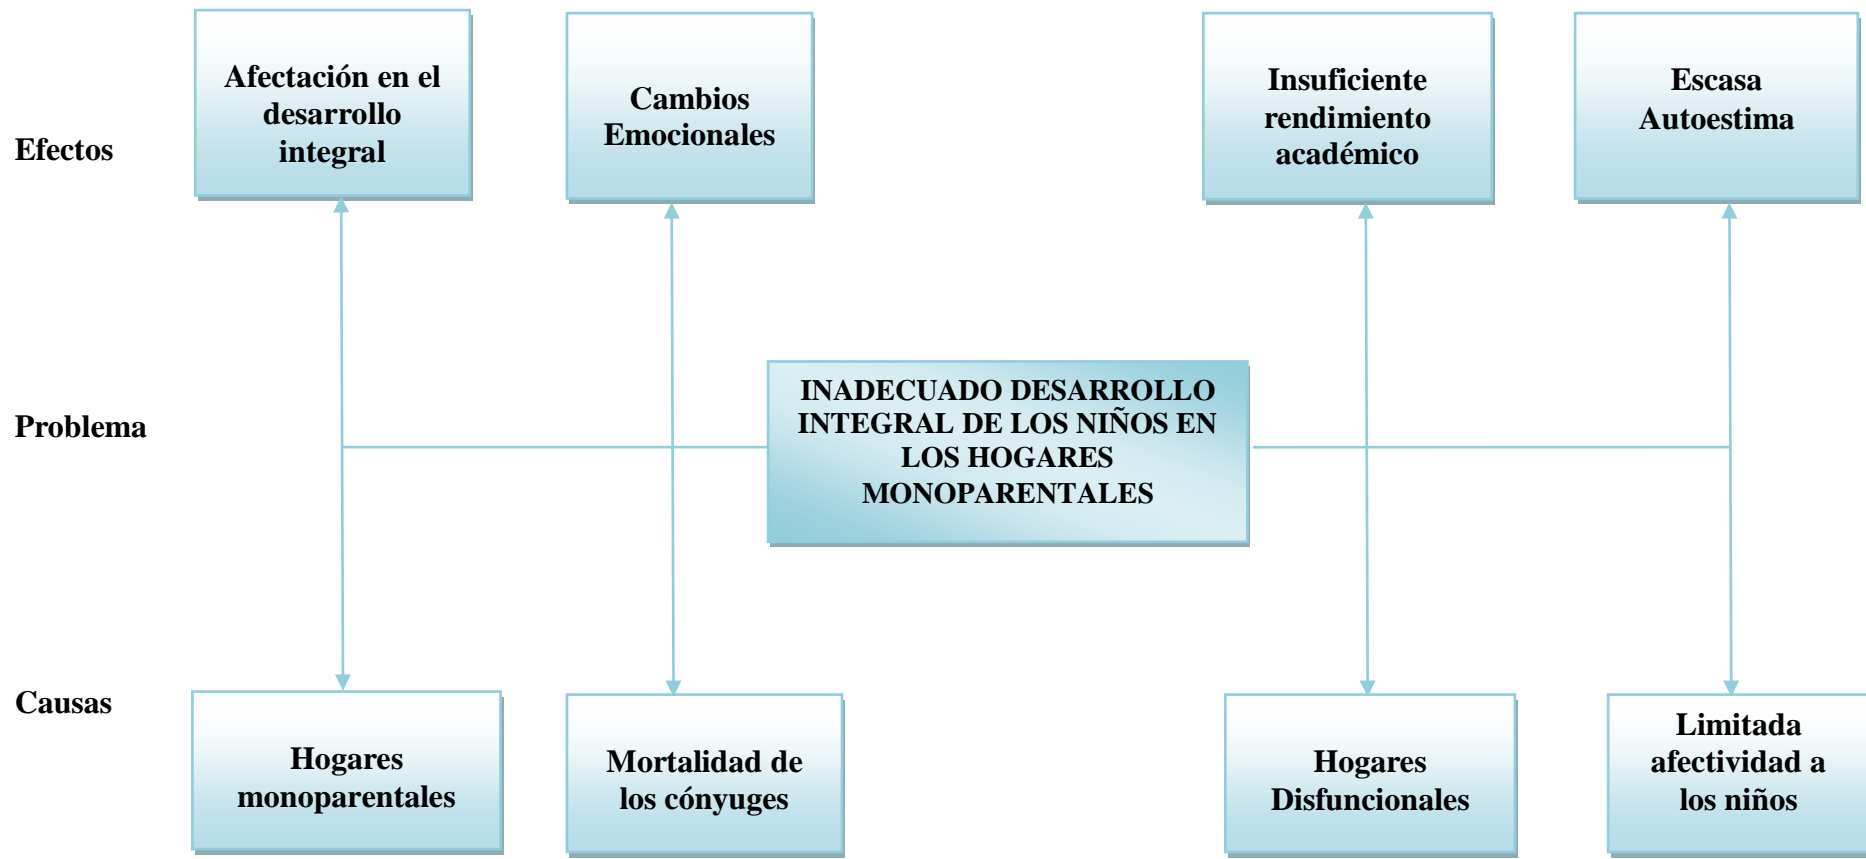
Efectos

Afectación en el desarrollo integral

Cambios Emocionales

Insuficiente rendimiento académico

Escasa Autoestima

Problema

INADECUADO DESARROLLO INTEGRAL DE LOS NIÑOS EN LOS HOGARES MONOPARENTALES

Causas

Hogares monoparentales

Mortalidad de los cónyuges

Hogares Disfuncionales

Limitada afectividad a los niños